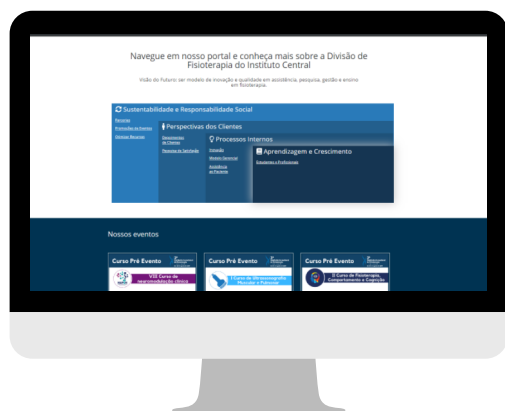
Navegue em nosso portal e conheça mais sobre a Divisão de Fisioterapia do Instituto Central

Visão do Futuro: ser modelo de inovação e qualidade em assistência, pesquisa, gestão e ensino em fisioterapia.

Sustentabilidade e Responsabilidade Social

Parcerias
Promoções de Eventos
Ganhos Recursos

Perspectivas dos Clientes

Depoimentos de Clientes
Pesquisa de Satisfação

Processos Internos

Inovação
Modelo Gerencial
Assistência ao Paciente

Aprendizagem e Crescimento

Estudantes e Profissionais

Nossos eventos

Curso Pré Evento
VIII Curso de neuromodulação clínica

Curso Pré Evento
I Curso de Ultrassonografia Muscular e Pulmonar

Curso Pré Evento
II Curso de Fisioterapia, Comportamento e Cognição